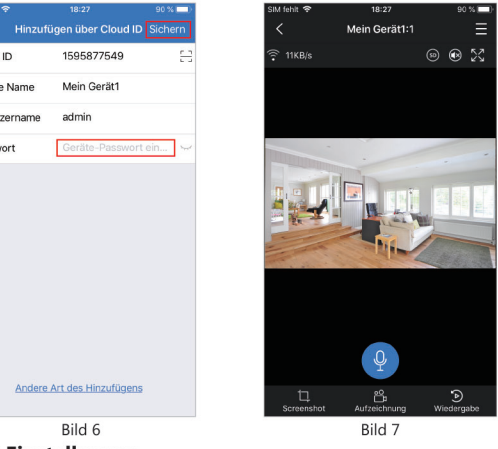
18:27
90 %
Hinzufügen über Cloud ID
Sichern
ID
1595877549
e Name
Mein Gerät1
zername
admin
wort
Geräte-Passwort ein...
Andere Art des Hinzufügens
Bild 6

SIM fehlt
18:27
90 %
Mein Gerät1:1
11KB/s
SD
Screenshot
Aufzeichnung
Wiedergabe
Bild 7

Einstellungen